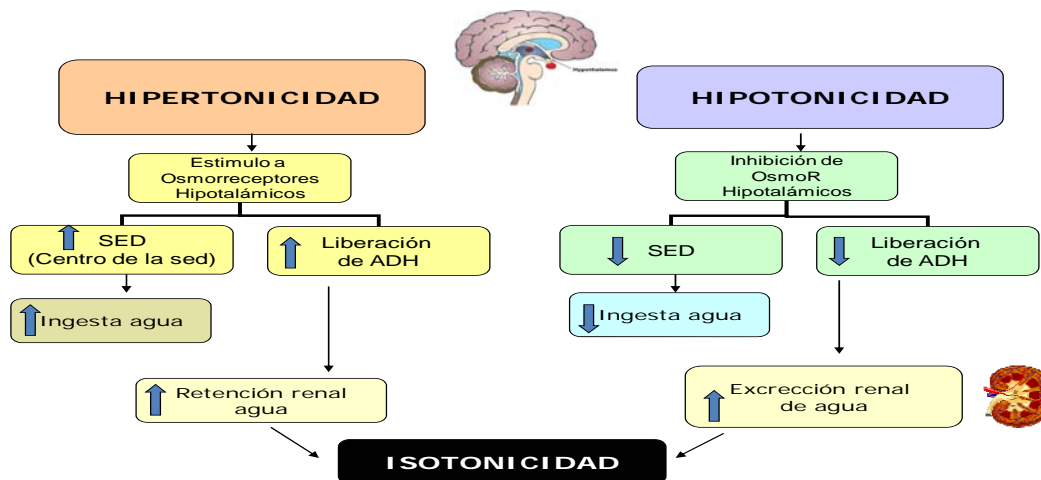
HIPERTONICIDAD

Estimulo a Osmorreceptores Hipotalámicos

SED (Centro de la sed)

Liberación de ADH

Ingesta agua

Retención renal agua

HIPOTONICIDAD

Inhibición de OsmoR Hipotalámicos

SED

Liberación de ADH

Ingesta agua

Excrección renal de agua

ISOTONICIDAD